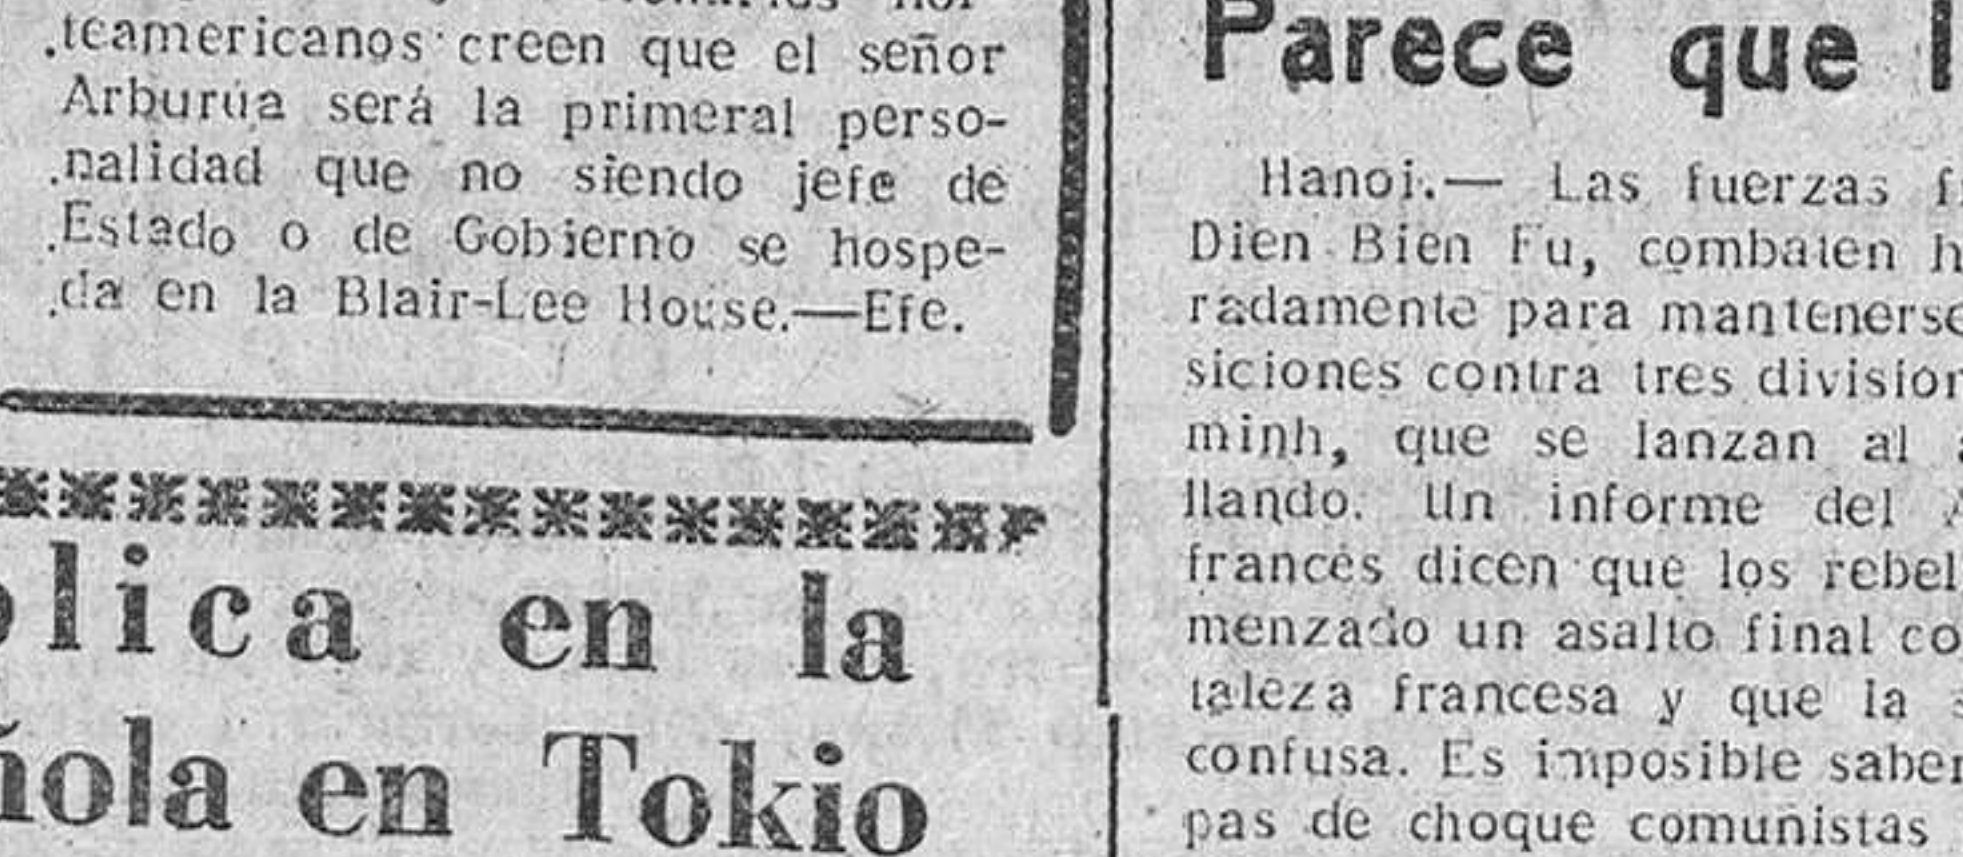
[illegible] nor teamericanos creen que el señor Arburúa será la primeral personalidad que no siendo jefe de Estado o de Gobierno se hospeda en la Blair-Lee House.—Efe.

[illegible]lica en la
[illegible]ñola en Tokio

Parece que l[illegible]

Hanoi.— Las fuerzas f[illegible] Dien Bien Fu, combaten h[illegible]radamente para mantenerse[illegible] siciones contra tres division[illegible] minh, que se lanzan al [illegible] llando. Un informe del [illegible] francés dicen que los rebel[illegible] menzado un asalto final co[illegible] taleza francesa y que la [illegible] confusa. Es imposible saber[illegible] pas de choque comunistas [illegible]